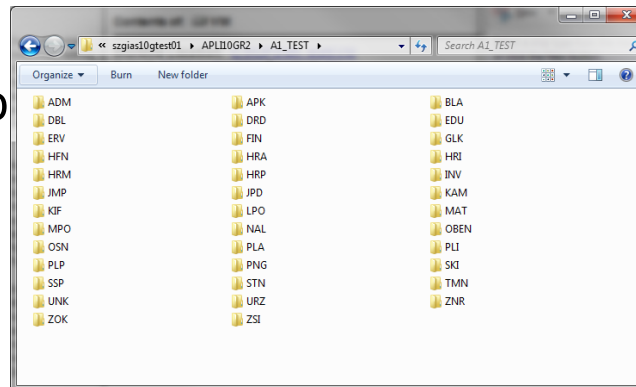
« szgias10gtest01 ▸ APLI10GR2 ▸ A1_TEST ▸

Search A1_TEST

Organize ▾ Burn New folder

ADM
DBL
ERV
HFN
HRM
JMP
KIF
MPO
OSN
PLP
SSP
UNK
ZOK

APK
DRD
FIN
HRA
HRP
JPD
LPO
NAL
PLA
PNG
STN
URZ
ZSI

BLA
EDU
GLK
HRI
INV
KAM
MAT
OBEN
PLI
SKI
TMN
ZNR